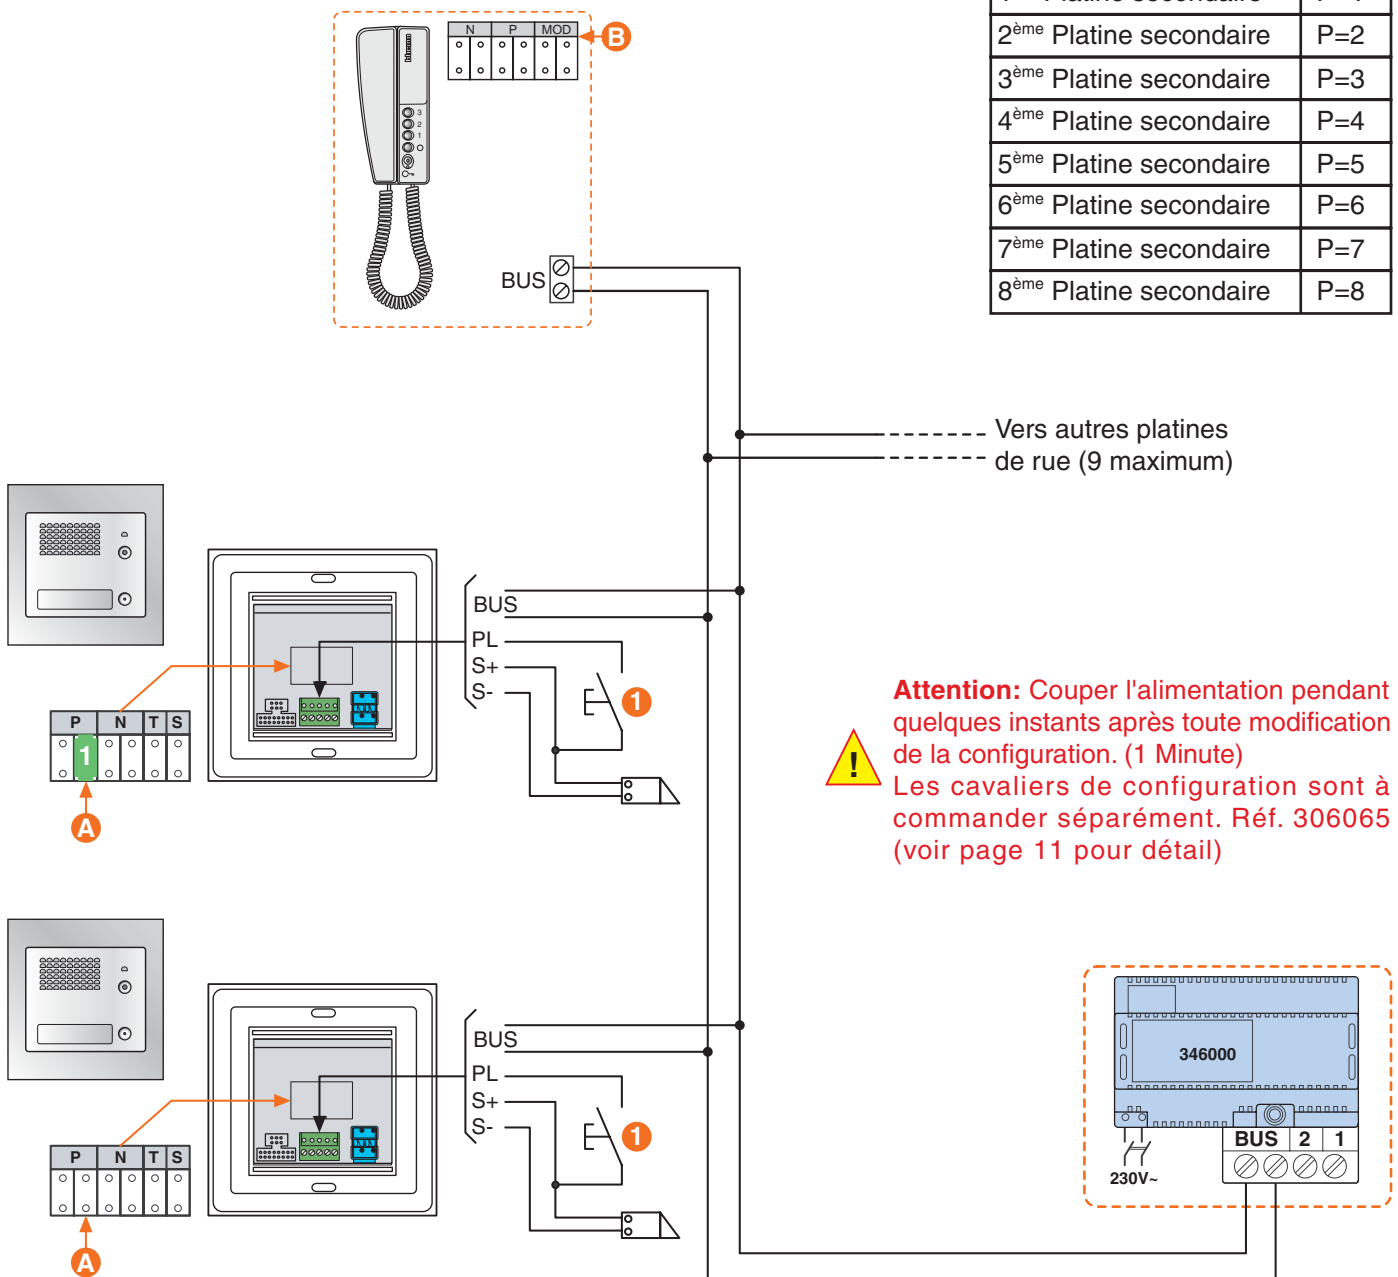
| | |
|---|---|
| $2^{ème}$ Platine secondaire | P=2 |
| $3^{ème}$ Platine secondaire | P=3 |
| $4^{ème}$ Platine secondaire | P=4 |
| $5^{ème}$ Platine secondaire | P=5 |
| $6^{ème}$ Platine secondaire | P=6 |
| $7^{ème}$ Platine secondaire | P=7 |
| $8^{ème}$ Platine secondaire | P=8 |

N P MOD
B
BUS

Vers autres platines de rue (9 maximum)

BUS
PL
S+
S-
1
P N T S
1
A

Attention: Couper l'alimentation pendant quelques instants après toute modification de la configuration. (1 Minute)
Les cavaliers de configuration sont à commander séparément. Réf. 306065 (voir page 11 pour détail)

BUS
PL
S+
S-
1
P N T S
A

346000
230V~
BUS 2 1